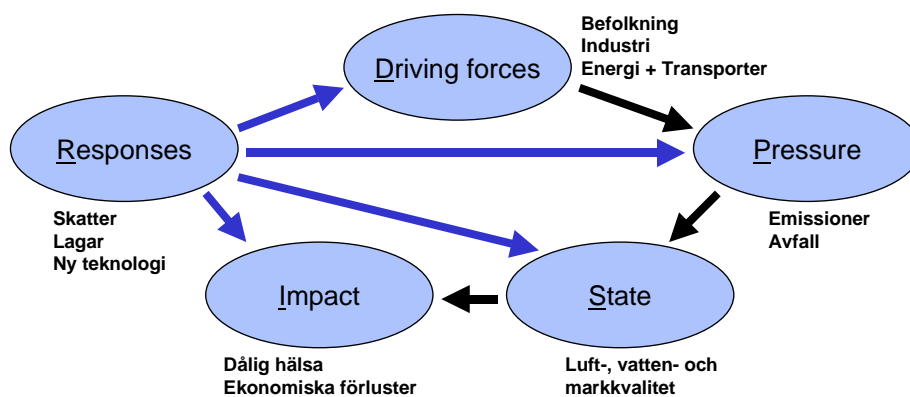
Driving forces

Befolkning
Industri
Energi + Transporter

Responses

Pressure

Skatter
Lagar
Ny teknologi

Emissioner
Avfall

Impact

State

Dålig hälsa
Ekonomiska förluster

Luft-, vatten- och markkvalitet